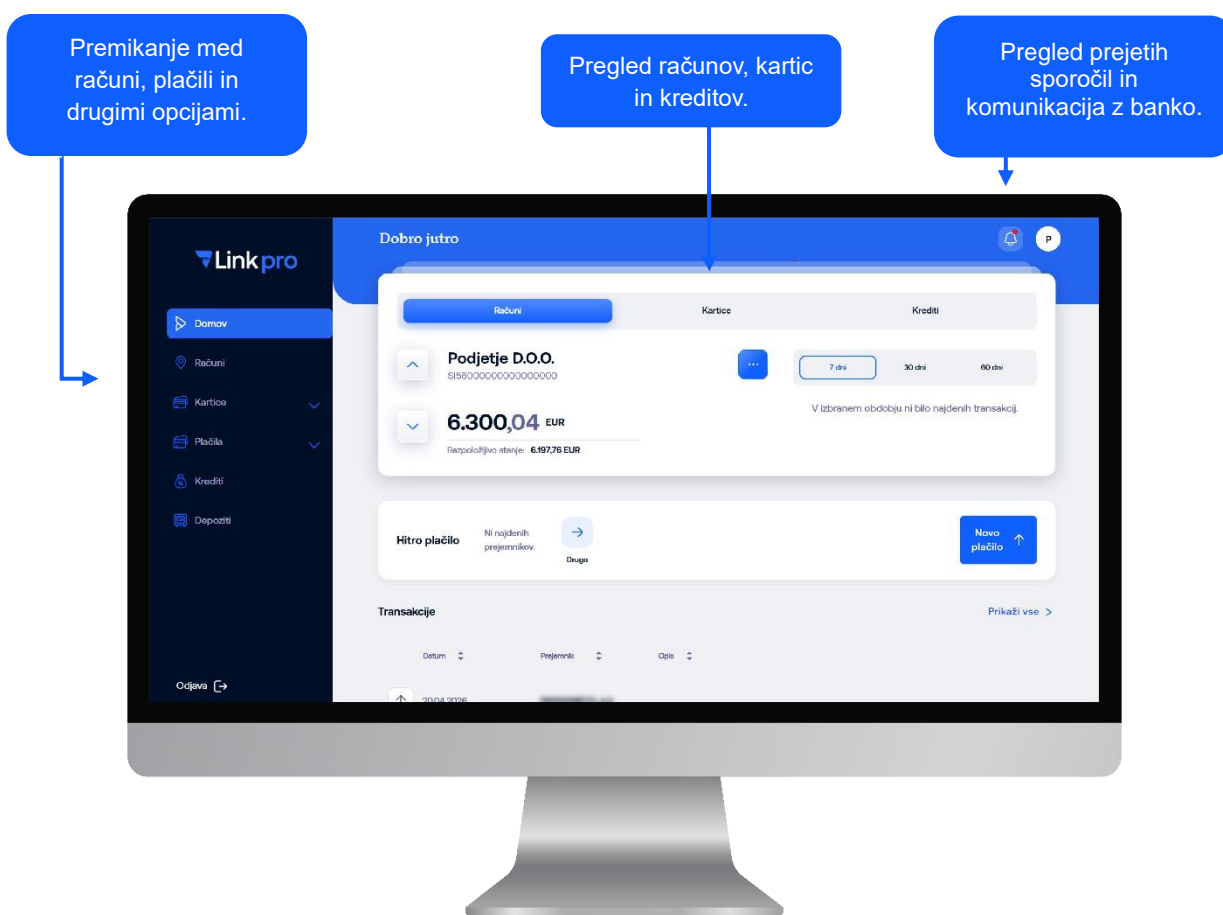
Premikanje med računi, plačili in drugimi opcijami.

Pregled računov, kartic in kreditov.

Pregled prejetih sporočil in komunikacija z banko.

Link pro

Dobro jutro

P

Domov

Računi

Kartice

Plačila

Krediti

Depoziti

Odjava

Računi

Kartice

Krediti

Podjetje D.O.O.

SI56000000000000000

7 dni

30 dni

60 dni

V izbranem obdobju ni bilo najdenih transakcij.

6.300,04 EUR

Razpoložljivo stanje: 6.197,76 EUR

Hitro plačilo

Ni najdenih prejemnikov.

Drugo

Novo plačilo

Transakcije

Prikaži vse >

Datum

Prejemnik

Opis

20.04.2026

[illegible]